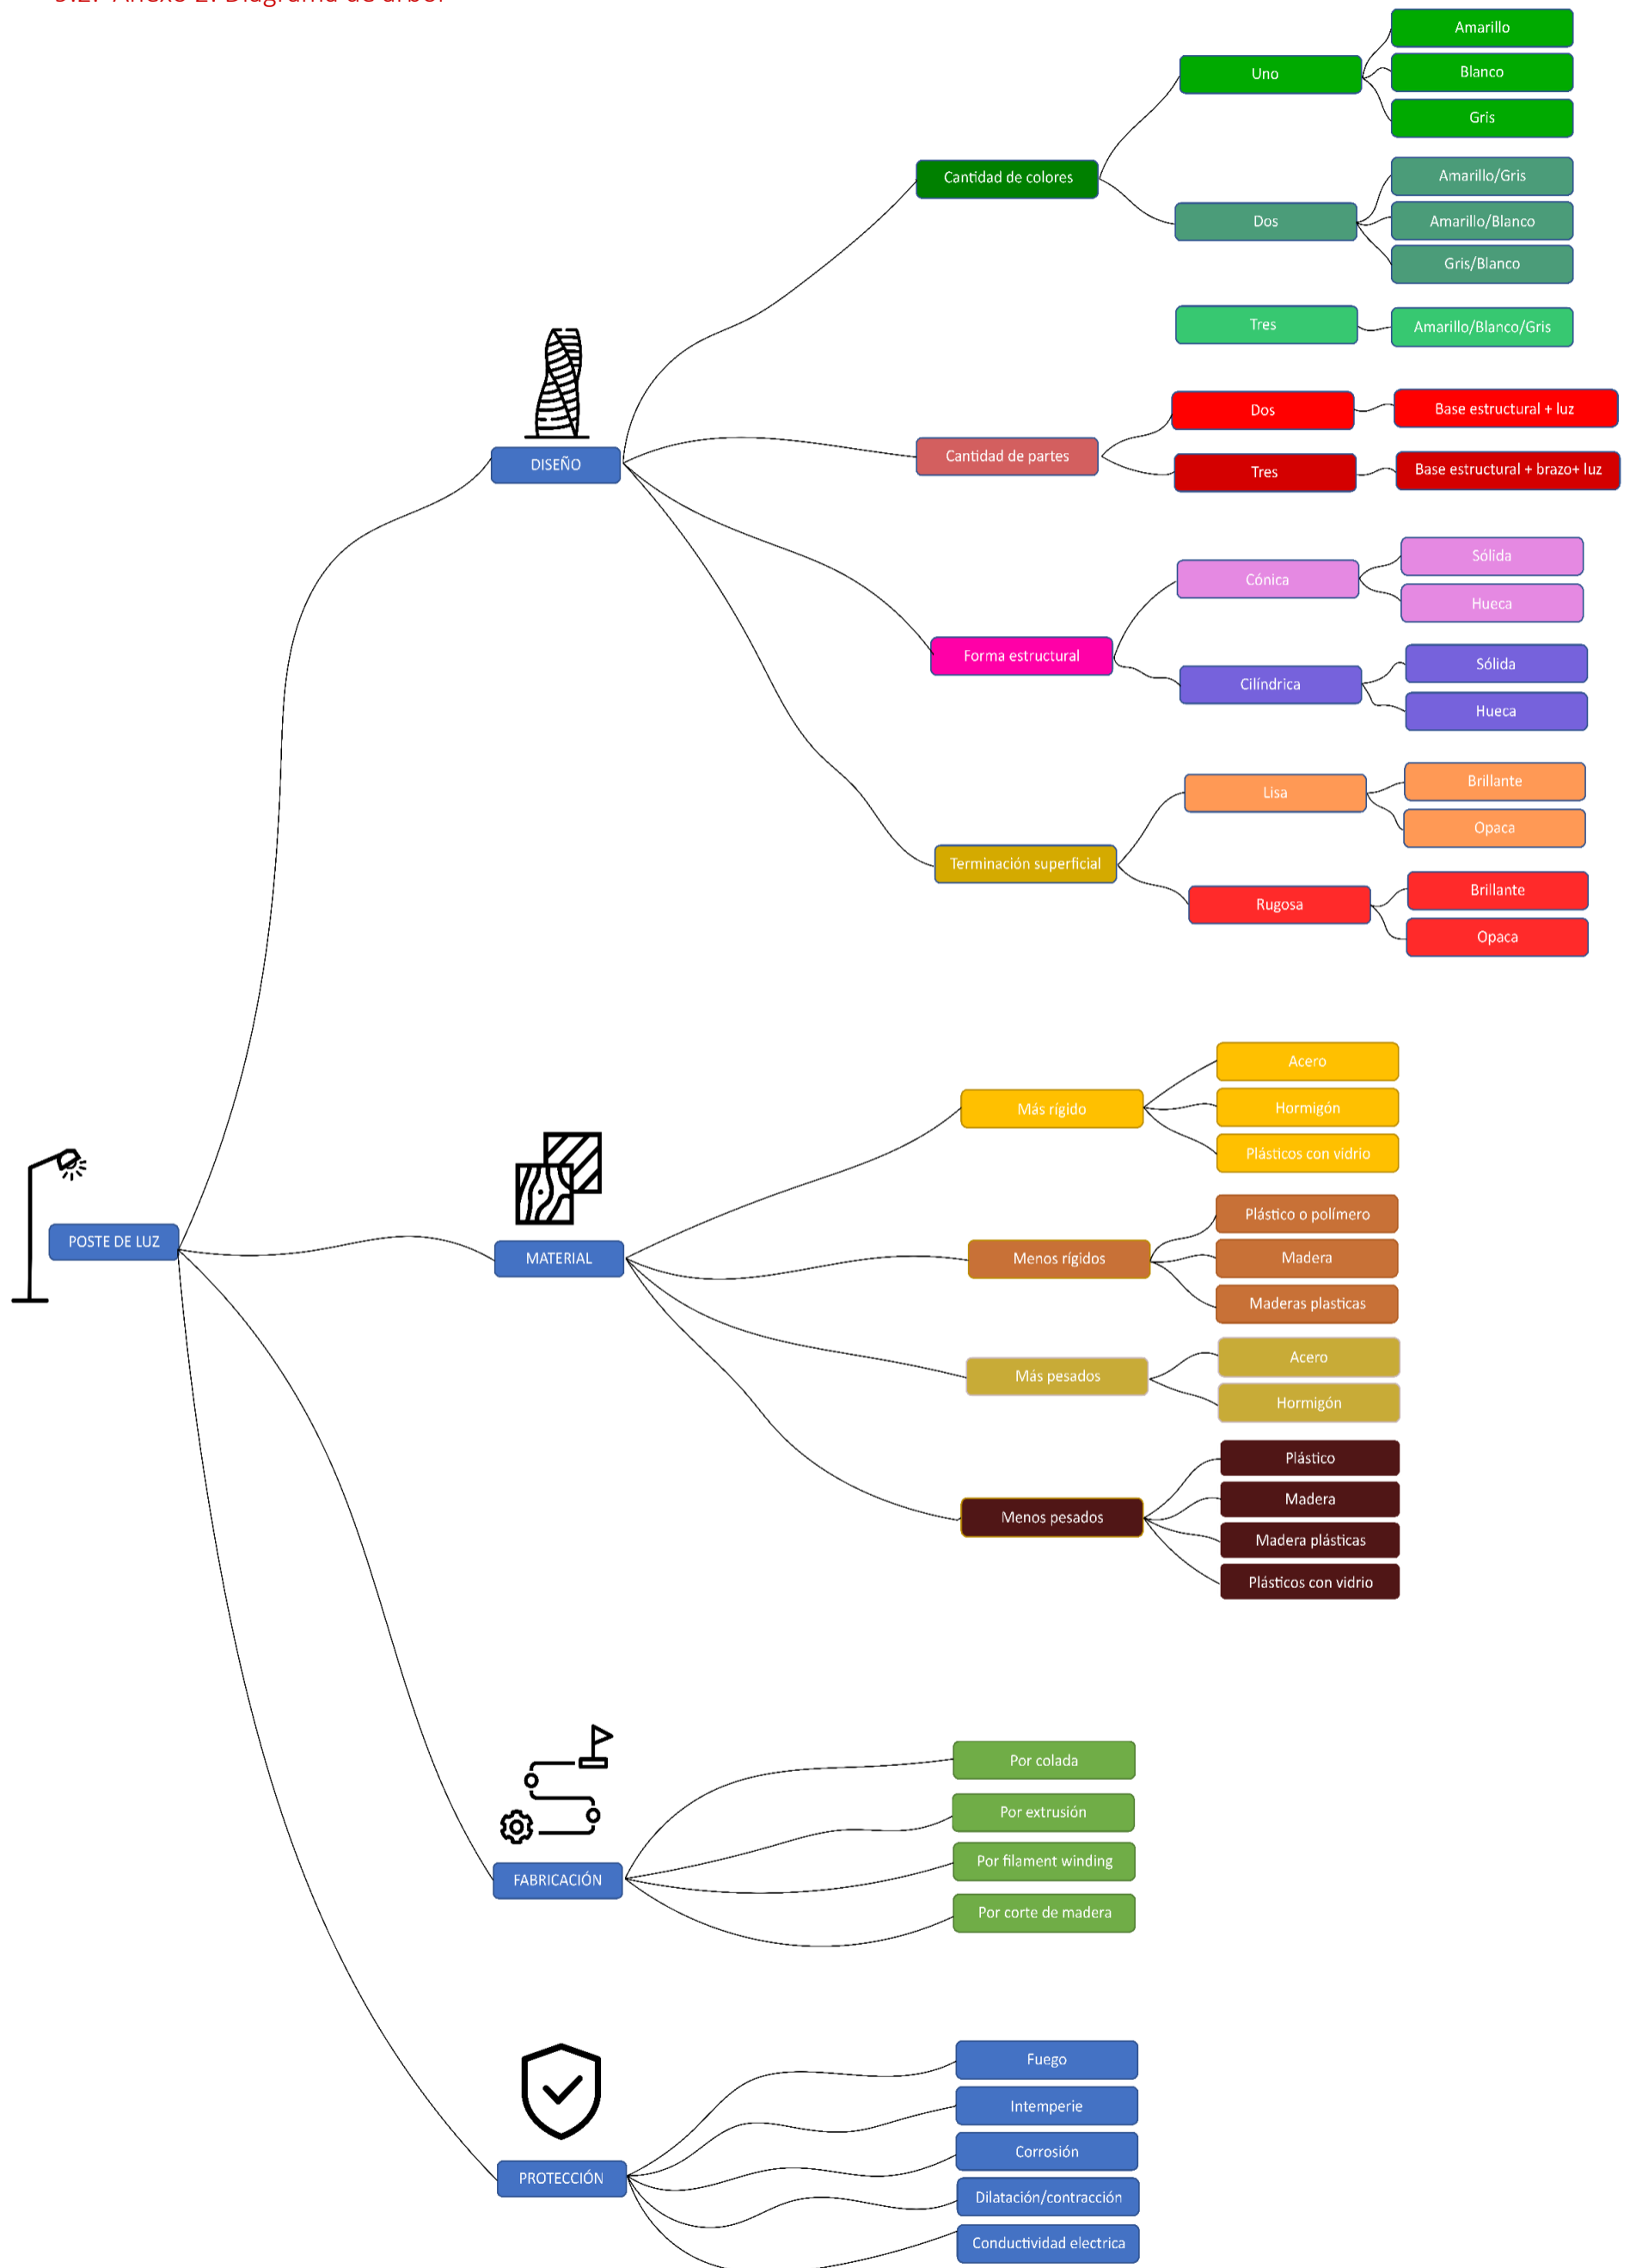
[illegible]

POSTE DE LUZ

DISEÑO

Cantidad de colores

Uno

Amarillo

Blanco

Gris

Dos

Amarillo/Gris

Amarillo/Blanco

Gris/Blanco

Tres

Amarillo/Blanco/Gris

Cantidad de partes

Dos

Base estructural + luz

Tres

Base estructural + brazo+ luz

Forma estructural

Cónica

Sólida

Hueca

Cilíndrica

Sólida

Hueca

Terminación superficial

Lisa

Brillante

Opaca

Rugosa

Brillante

Opaca

MATERIAL

Más rígido

Acero

Hormigón

Plásticos con vidrio

Menos rígidos

Plástico o polímero

Madera

Maderas plasticas

Más pesados

Acero

Hormigón

Menos pesados

Plástico

Madera

Madera plásticas

Plásticos con vidrio

FABRICACIÓN

Por colada

Por extrusión

Por filament winding

Por corte de madera

PROTECCIÓN

Fuego

Intemperie

Corrosión

Dilatación/contracción

Conductividad electrica